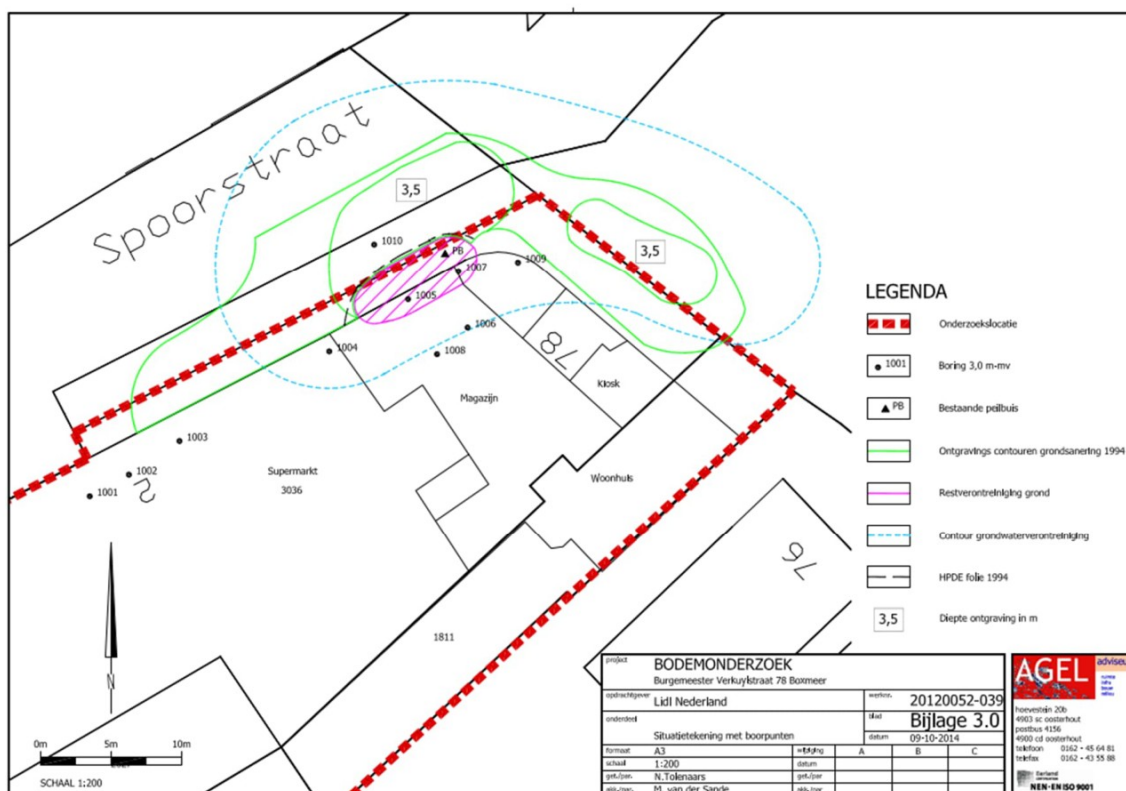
Spoorstraat

3,5

3,5

1010
PB
1007
1009
1005
1006
1004
1008
78
Kiosk
Magazijn
1003
1002
1001
2
Supermarkt
3036
Woonhuis
76
1811
N

0m 5m 10m
SCHAAL 1:200

LEGENDA

Onderzoekslocatie

1001 Boring 3,0 m-mv

PB Bestaande peilbuis

Ontgravings contouren grondsanering 1994

Restverontreiniging grond

Contour grondwaterverontreiniging

HPDE folie 1994

3,5 Diepte ontgraving in m

| project | BODEMONDERZOEK Burgemeester Verkuylstraat 78 Boxmeer | | | | |
|---|---|---|---|---|---|
| opdrachtgever | Lidl Nederland | werkno. | 20120052-039 | | |
| onderdeel | Situatietekening met boorpunten | blad | Bijlage 3.0 | | |
| | | datum | 09-10-2014 | | |
| formaat | A3 | wijziging | A | B | C |
| schaal | 1:200 | datum | | | |
| get./par. | N.Tolenaars | get./par | | | |
| akk./par. | M. van der Sande | akk./par. | | | |

AGEL adviseurs
hoevestein 20b
4903 sc oosterhout
postbus 4156
4900 cd oosterhout
telefoon 0162 - 45 64 81
telefax 0162 - 43 55 88
NEN-EN ISO 9001